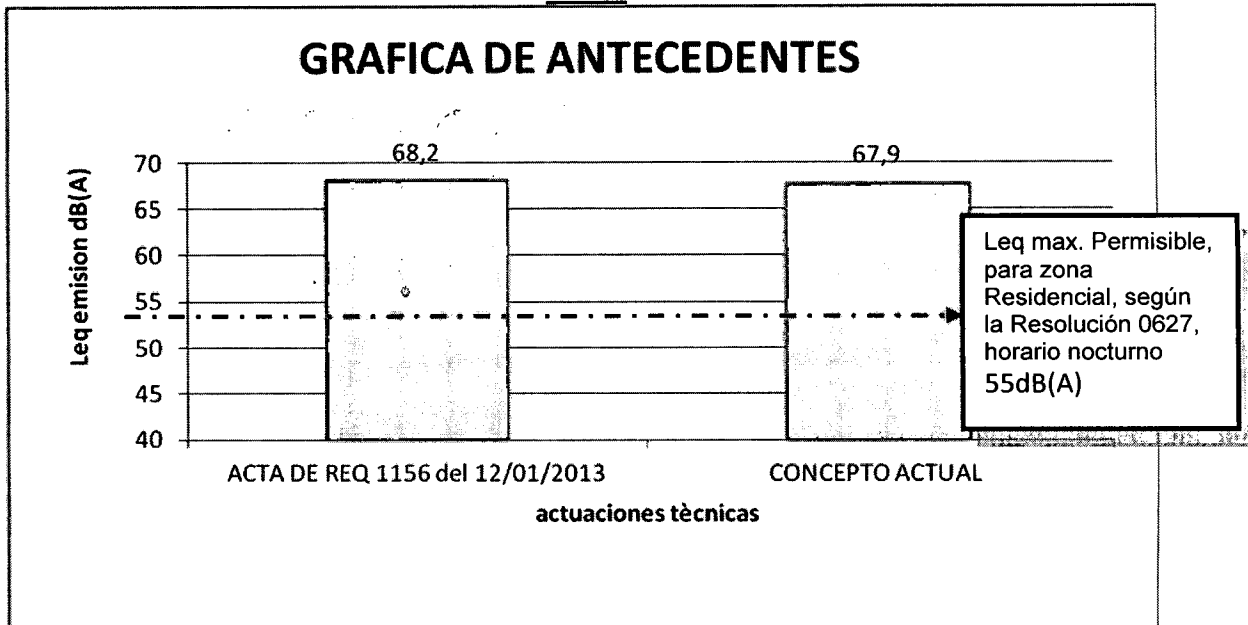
GRAFICA DE ANTECEDENTES

Leq emision dB(A)

70
65
60
55
50
45
40

68,2

67,9

Leq max. Permisible, para zona Residencial, según la Resolución 0627, horario nocturno 55dB(A)

ACTA DE REQ 1156 del 12/01/2013

CONCEPTO ACTUAL

actuaciones tècnicas